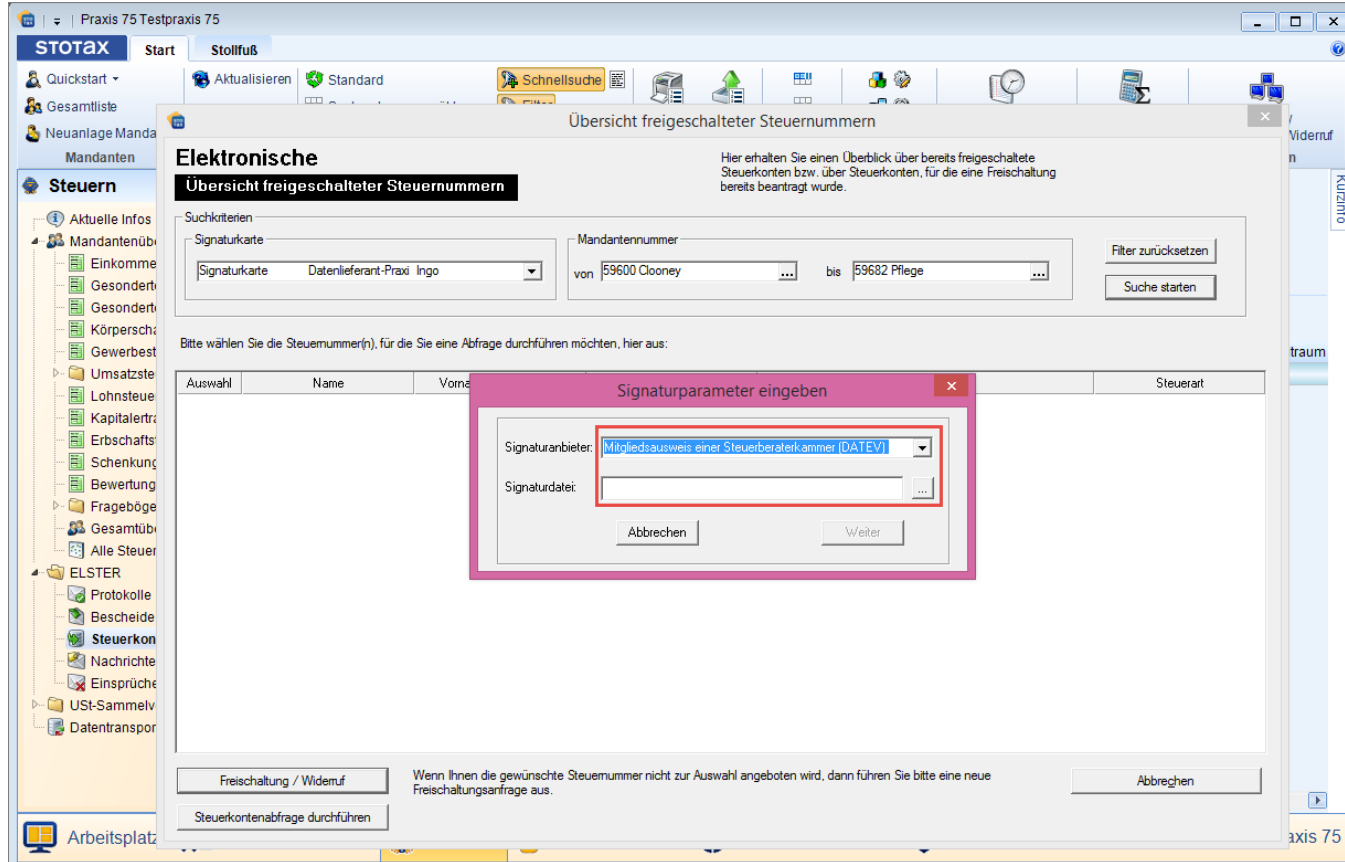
Praxis 75 Testpraxis 75

STOTAX Start Stollfuß

Quickstart
Gesamtliste
Neuanlage Manda
Mandanten

Aktualisieren
Standard
Schnellsuche

Übersicht freigeschalteter Steuernummern

Elektronische
Übersicht freigeschalteter Steuernummern

Hier erhalten Sie einen Überblick über bereits freigeschaltete Steuerkonten bzw. über Steuerkonten, für die eine Freischaltung bereits beantragt wurde.

Suchkriterien
Signaturkarte
Signaturkarte Datenlieferant-Praxi Ingo
Mandantennummer
von 59600 Clooney
bis 59682 Pflege
Filter zurücksetzen
Suche starten

Bitte wählen Sie die Steuernummer(n), für die Sie eine Abfrage durchführen möchten, hier aus:

| Auswahl | Name | Vorna | Steuerart |
|---|---|---|---|

Signaturparameter eingeben
Signaturanbieter: Mitgliedsausweis einer Steuerberaterkammer (DATEV)
Signaturdatei:
Abbrechen
Weiter

Freischaltung / Widerruf
Steuerkontenabfrage durchführen
Wenn Ihnen die gewünschte Steuernummer nicht zur Auswahl angeboten wird, dann führen Sie bitte eine neue Freischaltungsanfrage aus.
Abbrechen

Steuern
Aktuelle Infos
Mandantenübe
Einkomme
Gesonderte
Gesonderte
Körpersch
Gewerbest
Umsatzste
Lohnsteue
Kapitalertr
Erbschafts
Schenkung
Bewertung
Frageböge
Gesamtübe
Alle Steuer
ELSTER
Protokolle
Bescheide
Steuerkon
Nachrichte
Einsprüche
USt-Sammelv
Datentranspor

Widerruf
n
Kurzinfo
traum

Arbeitsplatz
axis 75